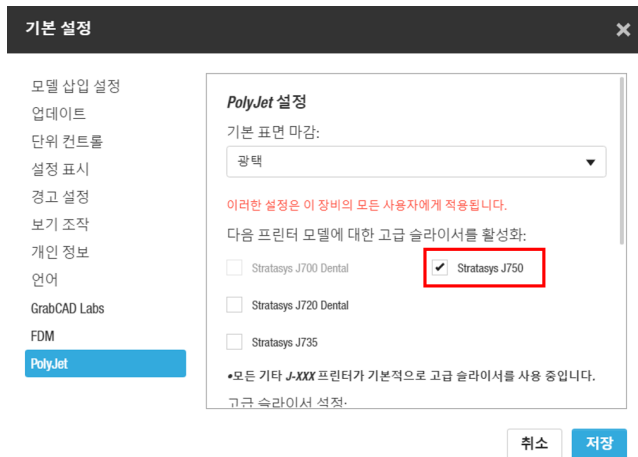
기본 설정

×

모델 삽입 설정
업데이트
단위 컨트롤
설정 표시
경고 설정
보기 조작
개인 정보
언어
GrabCAD Labs
FDM
PolyJet

PolyJet 설정

기본 표면 마감:

광택

이러한 설정은 이 장비의 모든 사용자에게 적용됩니다.

다음 프린터 모델에 대한 고급 슬라이서를 활성화:

Stratasys J700 Dental

✔ Stratasys J750

Stratasys J720 Dental

Stratasys J735

•모든 기타 J-XXX 프린터가 기본적으로 고급 슬라이서를 사용 중입니다.

고급 슬라이서 설정:

취소 저장